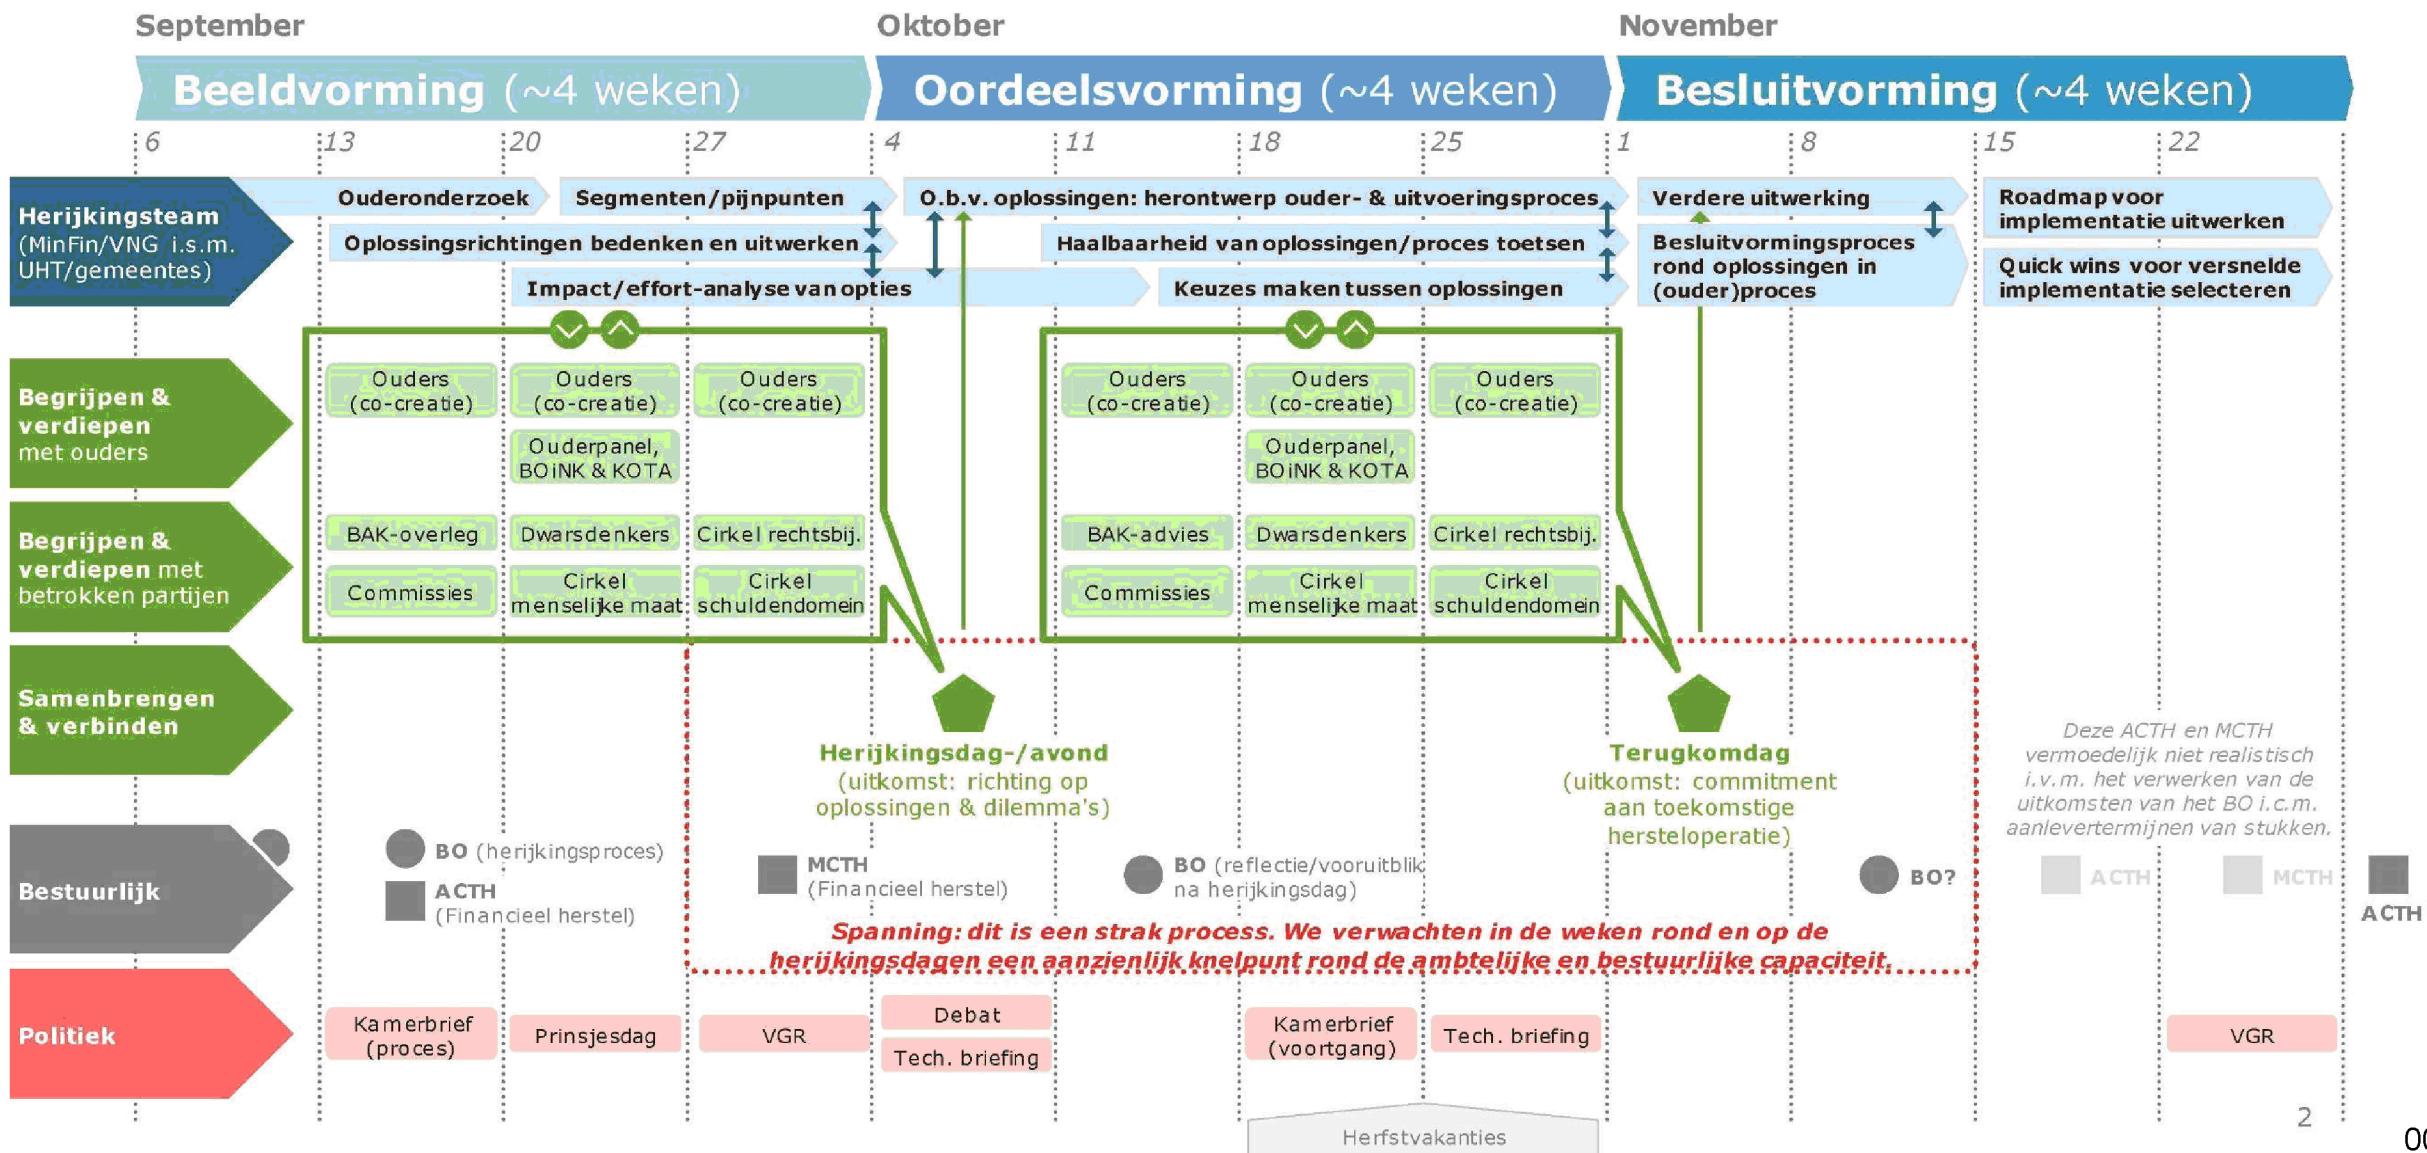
September Oktober November

Beeldvorming (~4 weken) Oordeelsvorming (~4 weken) Besluitvorming (~4 weken)

6 13 20 27 4 11 18 25 1 8 15 22

Herijkingsteam (MinFin/VNG i.s.m. UHT/gemeentes)

Ouderonderzoek
Segmenten/pijnpunten
O.b.v. oplossingen: herontwerp ouder- & uitvoeringsproces
Verdere uitwerking
Roadmap voor implementatie uitwerken
Oplossingsrichtingen bedenken en uitwerken
Haalbaarheid van oplossingen/proces toetsen
Besluitvormingsproces rond oplossingen in (ouder)proces
Quick wins voor versnelde implementatie selecteren
Impact/effort-analyse van opties
Keuzes maken tussen oplossingen

Begrijpen & verdiepen met ouders

Ouders (co-creatie)
Ouders (co-creatie)
Ouders (co-creatie)
Ouders (co-creatie)
Ouders (co-creatie)
Ouders (co-creatie)
Ouderpanel, BOiNK & KOTA
Ouderpanel, BOiNK & KOTA

Begrijpen & verdiepen met betrokken partijen

BAK-overleg
Dwarsdenkers
Cirkel rechtsbij.
BAK-advies
Dwarsdenkers
Cirkel rechtsbij.
Commissies
Cirkel menselijke maat
Cirkel schuldendomein
Commissies
Cirkel menselijke maat
Cirkel schuldendomein

Samenbrengen & verbinden

Herijkingsdag-/avond (uitkomst: richting op oplossingen & dilemma's)
Terugkomdag (uitkomst: commitment aan toekomstige hersteloperatie)

Deze ACTH en MCTH vermoedelijk niet realistisch i.v.m. het verwerken van de uitkomsten van het BO i.c.m. aanlevertermijnen van stukken.

Bestuurlijk

BO (herijkingsproces)
ACTH (Financieel herstel)
MCTH (Financieel herstel)
BO (reflectie/vooruitblik na herijkingsdag)
BO?
ACTH
MCTH
ACTH

Spanning: dit is een strak process. We verwachten in de weken rond en op de herijkingsdagen een aanzienlijk knelpunt rond de ambtelijke en bestuurlijke capaciteit.

Politiek

Kamerbrief (proces)
Prinsjesdag
VGR
Debat
Tech. briefing
Kamerbrief (voortgang)
Tech. briefing
VGR

Herfstvakanties

2